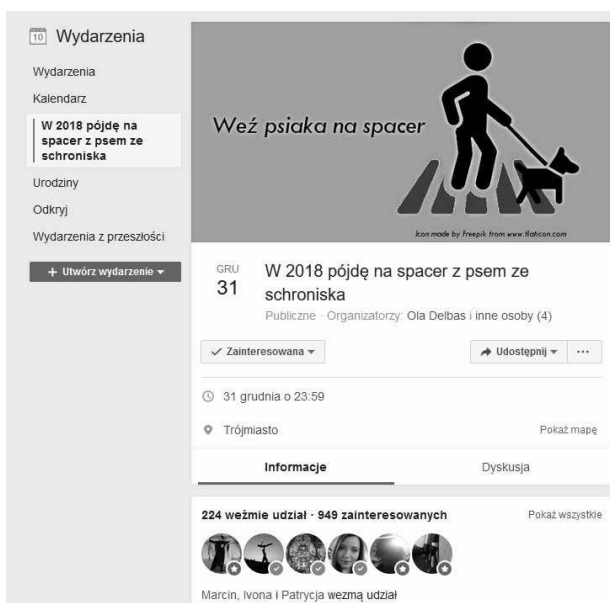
10 Wydarzenia

Wydarzenia

Kalendarz

W 2018 pójdę na spacer z psem ze schroniska

Urodziny

Odkryj

Wydarzenia z przeszłości

+ Utwórz wydarzenie ▾

Weź psiaka na spacer

Icon made by Freepik from www.flaticon.com

GRU
31

W 2018 pójdę na spacer z psem ze schroniska

Publiczne · Organizatorzy: Ola Delbas i inne osoby (4)

✓ Zainteresowana ▾

Udostępnij ▾

···

31 grudnia o 23:59

Trójmiasto

Pokaż mapę

Informacje

Dyskusja

224 weźmie udział · 949 zainteresowanych

Pokaż wszystkie

Marcin, Ivona i Patrycja wezmą udział